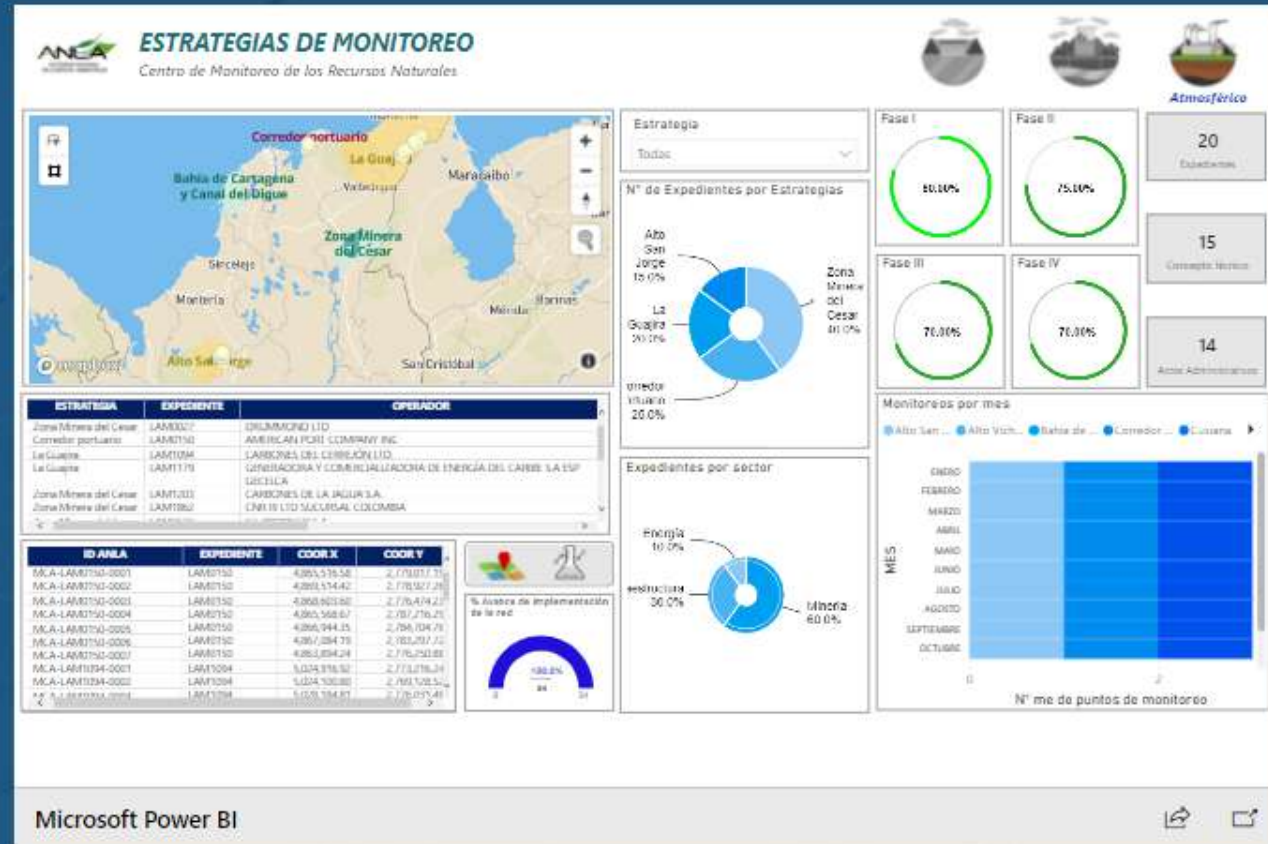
ANLA

ESTRATEGIAS DE MONITOREO
Centro de Monitoreo de los Recursos Naturales

Atmosférico

Corredor portuario
La Guajira
Bahía de Cartagena y Canal del Dique
Valledupar
Maracaibo
Zona Minera del Cesar
Sincelejo
Montería
Mérida
Barinas
Alto San Jorge
San Cristóbal

Estrategia
Todas

N° de Expedientes por Estrategias
Alto San Jorge 15.0%
La Guajira 20.0%
Corredor portuario 20.0%
Zona Minera del Cesar 40.0%

Fase I
80.00%
Fase II
75.00%
Fase III
70.00%
Fase IV
70.00%

20
Expedientes
15
Concepto técnico
14
Actos Administrativos

| ESTRATEGIA | EXPEDIENTE | OPERADOR |
|---|---|---|
| Zona Minera del Cesar | LAM0027 | DRUMMOND LTD |
| Corredor portuario | LAM0150 | AMERICAN PORT COMPANY INC |
| La Guajira | LAM1094 | CARBONES DEL CERREJÓN LTD |
| La Guajira | LAM1179 | GENERADORA Y COMERCIALIZADORA DE ENERGÍA DEL CARIBE S.A ESP GECELCA |
| Zona Minera del Cesar | LAM1203 | CARBONES DE LA JAGUA S.A. |
| Zona Minera del Cesar | LAM1862 | CNR III LTD SUCURSAL COLOMBIA |

| ID ANLA | EXPEDIENTE | COOR X | COOR Y |
|---|---|---|---|
| MCA-LAM0150-0001 | LAM0150 | 4,865,576.58 | 2,779,017.1 |
| MCA-LAM0150-0002 | LAM0150 | 4,865,574.42 | 2,778,927.2 |
| MCA-LAM0150-0003 | LAM0150 | 4,868,603.60 | 2,776,474.2 |
| MCA-LAM0150-0004 | LAM0150 | 4,865,568.67 | 2,787,776.2 |
| MCA-LAM0150-0005 | LAM0150 | 4,866,944.35 | 2,784,704.7 |
| MCA-LAM0150-0006 | LAM0150 | 4,867,084.75 | 2,783,297.7 |
| MCA-LAM0150-0007 | LAM0150 | 4,863,894.24 | 2,776,250.8 |
| MCA-LAM1094-0001 | LAM1094 | 5,024,976.92 | 2,773,216.2 |
| MCA-LAM1094-0002 | LAM1094 | 5,024,100.80 | 2,769,128.5 |

% Avance de implementación de la red
100.0%
84
0
84

Expedientes por sector
Energía 10.0%
Infraestructura 30.0%
Minería 60.0%

Monitoreos por mes
Alto San ... Alto Vich... Bahía de ... Corredor ... Cusiana
ENERO
FEBRERO
MARZO
ABRIL
MAYO
JUNIO
JULIO
AGOSTO
SEPTIEMBRE
OCTUBRE
MES
0
2
N° me de puntos de monitoreo

Microsoft Power BI